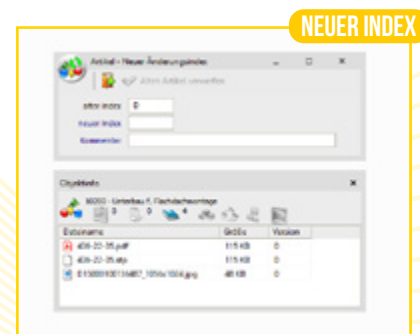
NEUER INDEX

Artikel - Neuer Änderungsindex

Artikel Artikel umwandeln

alter Index 0

neuer Index

Kommentar

Objektinfo

90050 - Unterbau f. Flachdachaufsatz

3 0 4

| Dateiname | Größe | Version |
|---|---|---|
| 406-20-35.pdf | 515 KB | 0 |
| 406-20-35.stp | 515 KB | 0 |
| E1500010011487_1054x1024.jpg | 48 KB | 0 |